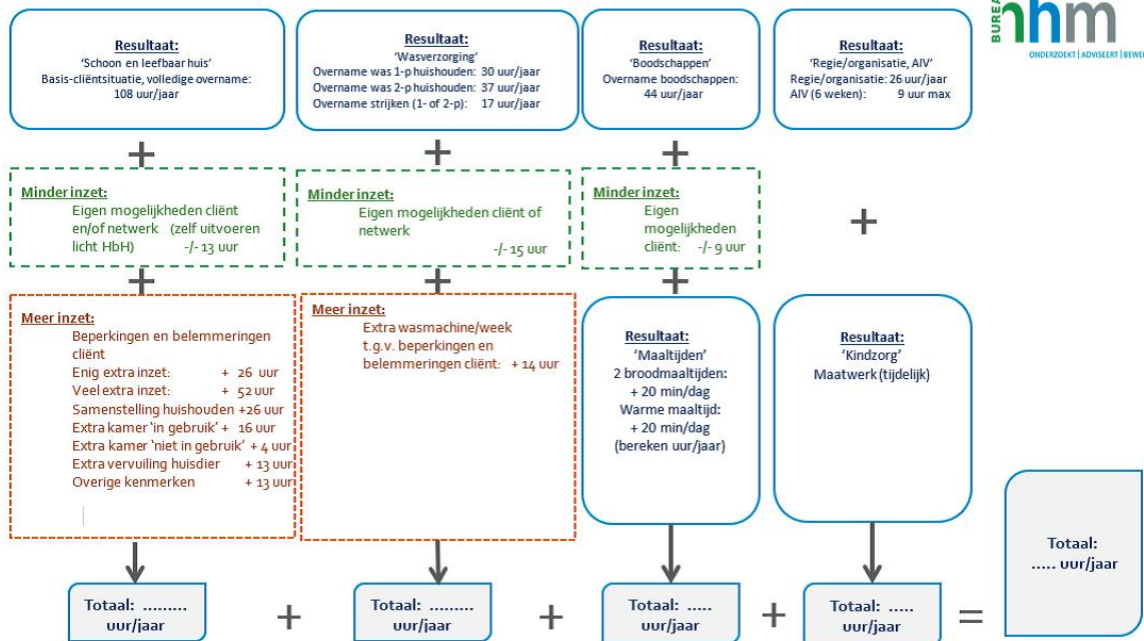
BUREAU hhm
ONDERZOEKT | ADVISEERT | BEWE

Resultaat:
'Schoon en leefbaar huis'
Basis-cliëntsituatie, volledige overname:
108 uur/jaar

Resultaat:
'Wasverzorging'
Overname was 1-p huishouden: 30 uur/jaar
Overname was 2-p huishouden: 37 uur/jaar
Overname strijken (1- of 2-p): 17 uur/jaar

Resultaat:
'Boodschappen'
Overname boodschappen:
44 uur/jaar

Resultaat:
'Regie/organisatie, AIV'
Regie/organisatie: 26 uur/jaar
AIV (6 weken): 9 uur max

+ + + +

Minder inzet:
Eigen mogelijkheden cliënt en/of netwerk (zelf uitvoeren licht HbH) -/- 13 uur

Minder inzet:
Eigen mogelijkheden cliënt of netwerk -/- 15 uur

Minder inzet:
Eigen mogelijkheden cliënt: -/- 9 uur

+ + +

Meer inzet:
Beperkingen en belemmeringen cliënt
Enig extra inzet: + 26 uur
Veel extra inzet: + 52 uur
Samenstelling huishouden +26 uur
Extra kamer 'in gebruik' + 16 uur
Extra kamer 'niet in gebruik' + 4 uur
Extra vervuiling huisdier + 13 uur
Overige kenmerken + 13 uur

Meer inzet:
Extra wasmachine/week t.g.v. beperkingen en belemmeringen cliënt: + 14 uur

Resultaat:
'Maaltijden'
2 broodmaaltijden:
+ 20 min/dag
Warme maaltijd:
+ 20 min/dag
(bereken uur/jaar)

Resultaat:
'Kindzorg'
Maatwerk (tijdelijk)

Totaal: ........ uur/jaar + Totaal: ........ uur/jaar + Totaal: ..... uur/jaar + Totaal: ..... uur/jaar =

Totaal:
..... uur/jaar